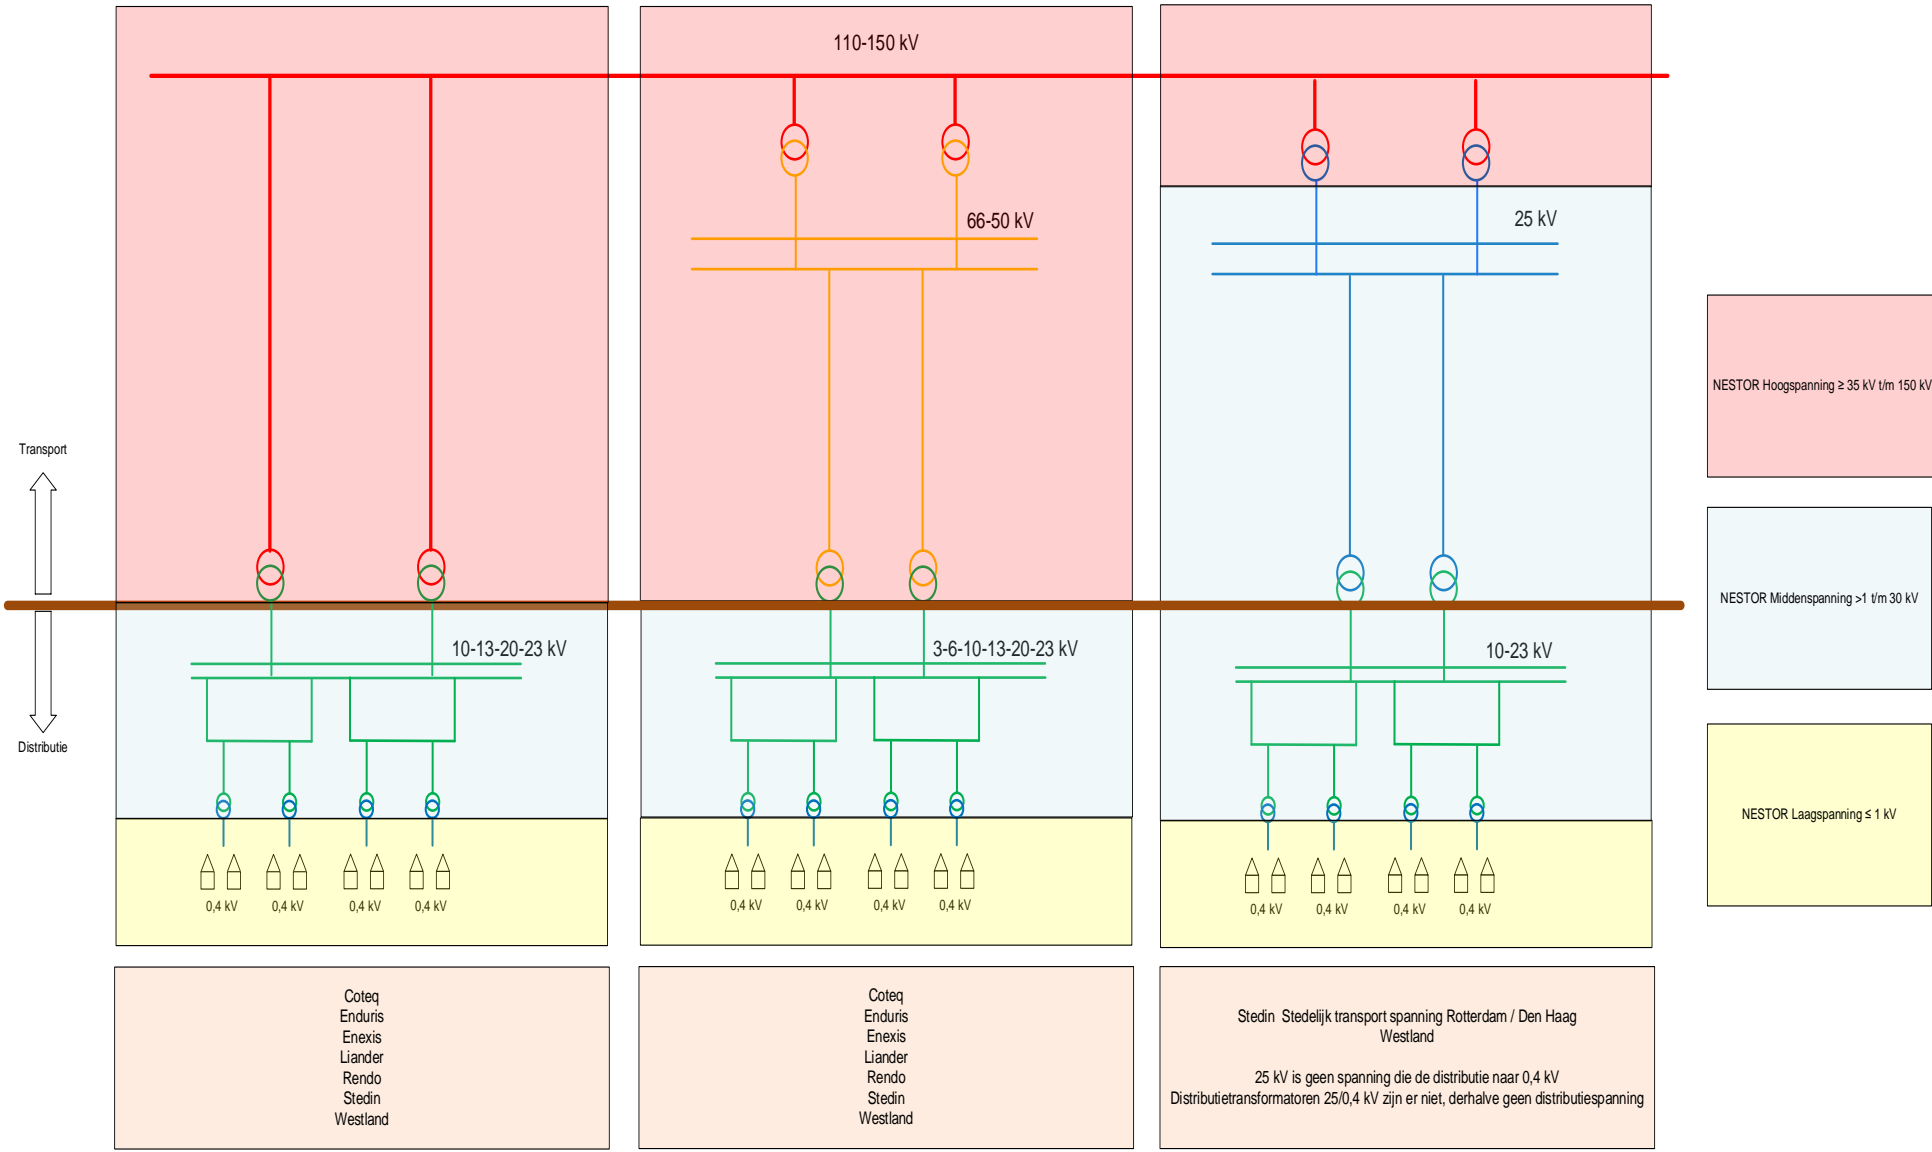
110-150 kV

66-50 kV

25 kV

Transport

Distributie

10-13-20-23 kV

3-6-10-13-20-23 kV

10-23 kV

NESTOR Hoogspanning ≥ 35 kV t/m 150 kV

NESTOR Middenspanning >1 t/m 30 kV

NESTOR Laagspanning ≤ 1 kV

0,4 kV 0,4 kV 0,4 kV 0,4 kV

0,4 kV 0,4 kV 0,4 kV 0,4 kV

0,4 kV 0,4 kV 0,4 kV 0,4 kV

Coteq
Enduris
Enexis
Liander
Rendo
Stedin
Westland

Coteq
Enduris
Enexis
Liander
Rendo
Stedin
Westland

Stedin Stedelijk transport spanning Rotterdam / Den Haag
Westland

25 kV is geen spanning die de distributie naar 0,4 kV
Distributietransformatoren 25/0,4 kV zijn er niet, derhalve geen distributiespanning